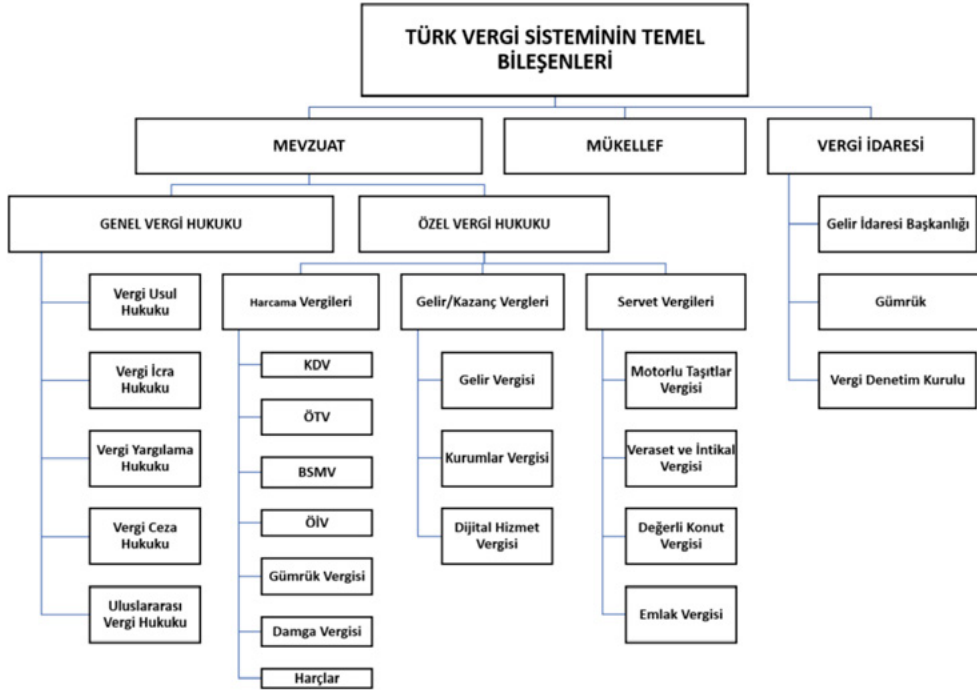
TÜRK VERGİ SİSTEMİNİN TEMEL BİLEŞENLERİ

MEVZUAT

MÜKELLEF

VERGİ İDARESİ

GENEL VERGİ HUKUKU

ÖZEL VERGİ HUKUKU

Gelir İdaresi Başkanlığı

Gümrük

Vergi Denetim Kurulu

Vergi Usul Hukuku

Vergi İcra Hukuku

Vergi Yargılama Hukuku

Vergi Ceza Hukuku

Uluslararası Vergi Hukuku

Harcama Vergileri

KDV

ÖTV

BSMV

ÖİV

Gümrük Vergisi

Damga Vergisi

Harçlar

Gelir/Kazanç Vergleri

Gelir Vergisi

Kurumlar Vergisi

Dijital Hizmet Vergisi

Servet Vergileri

Motorlu Taşıtlar Vergisi

Veraset ve İntikal Vergisi

Değerli Konut Vergisi

Emlak Vergisi